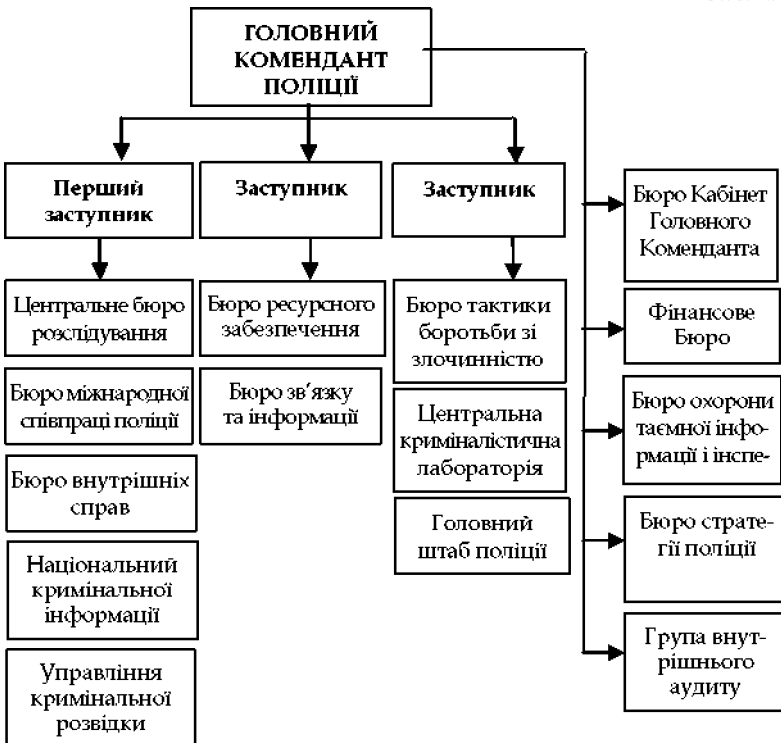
ГОЛОВНИЙ КОМЕНДАНТ ПОЛІЦІЇ

Перший заступник

Заступник

Заступник

Центральне бюро розслідування

Бюро міжнародної співпраці поліції

Бюро внутрішніх справ

Національний кримінальної інформації

Управління кримінальної розвідки

Бюро ресурсного забезпечення

Бюро зв'язку та інформації

Бюро тактики боротьби зі злочинністю

Центральна криміналістична лабораторія

Головний штаб поліції

Бюро Кабінет Головного Коменданта

Фінансове Бюро

Бюро охорони таємної інформації і інспе-

Бюро стратегії поліції

Група внутрішнього аудиту